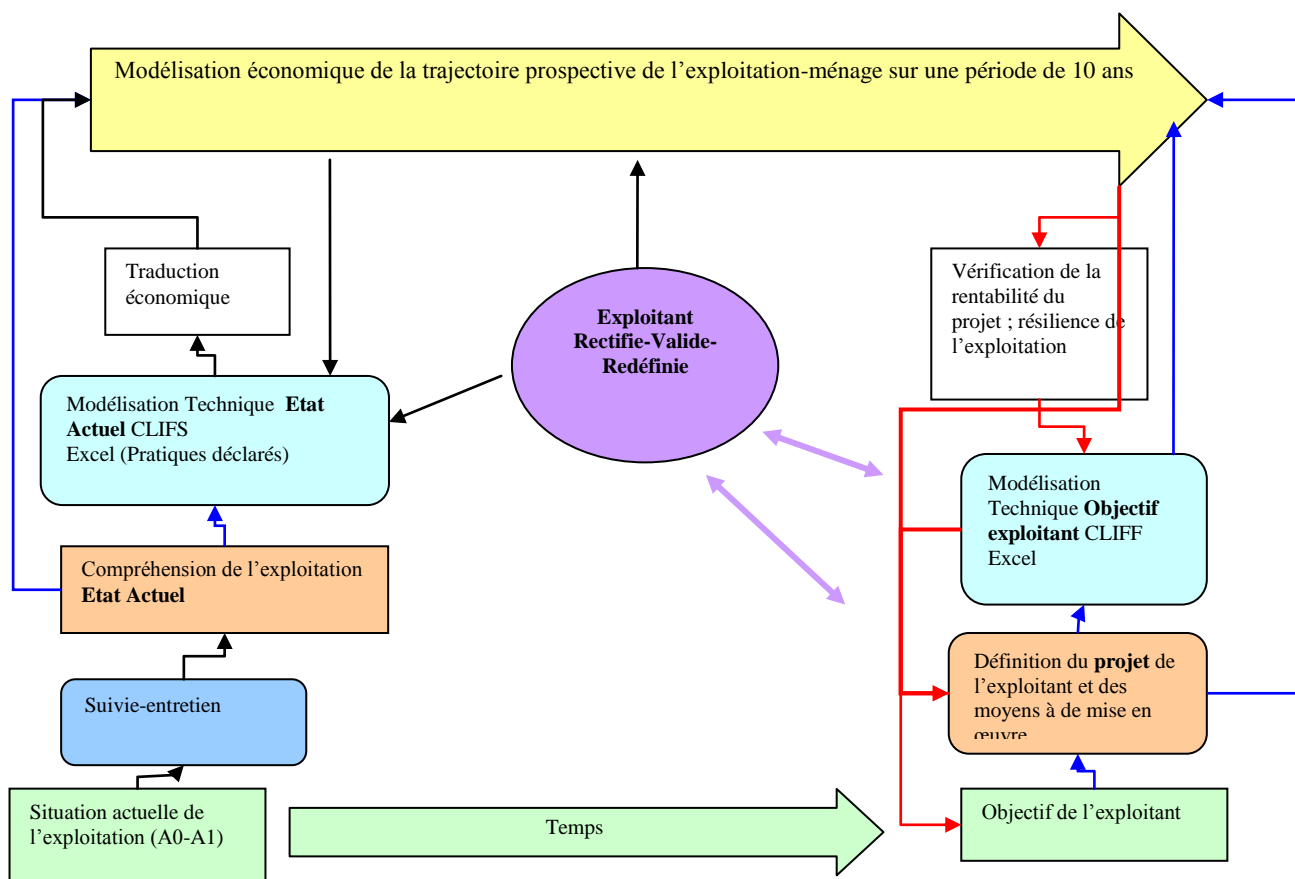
Modélisation économique de la trajectoire prospective de l'exploitation-ménage sur une période de 10 ans

Traduction économique

Exploitant Rectifie-Valide-Redéfinie

Vérification de la rentabilité du projet ; résilience de l'exploitation

Modélisation Technique **Etat Actuel** CLIFS Excel (Pratiques déclarés)

Modélisation Technique **Objectif exploitant** CLIFF Excel

Compréhension de l'exploitation **Etat Actuel**

Définition du **projet** de l'exploitant et des moyens à de mise en œuvre

Suivie-entretien

Situation actuelle de l'exploitation (A0-A1)

Temps

Objectif de l'exploitant